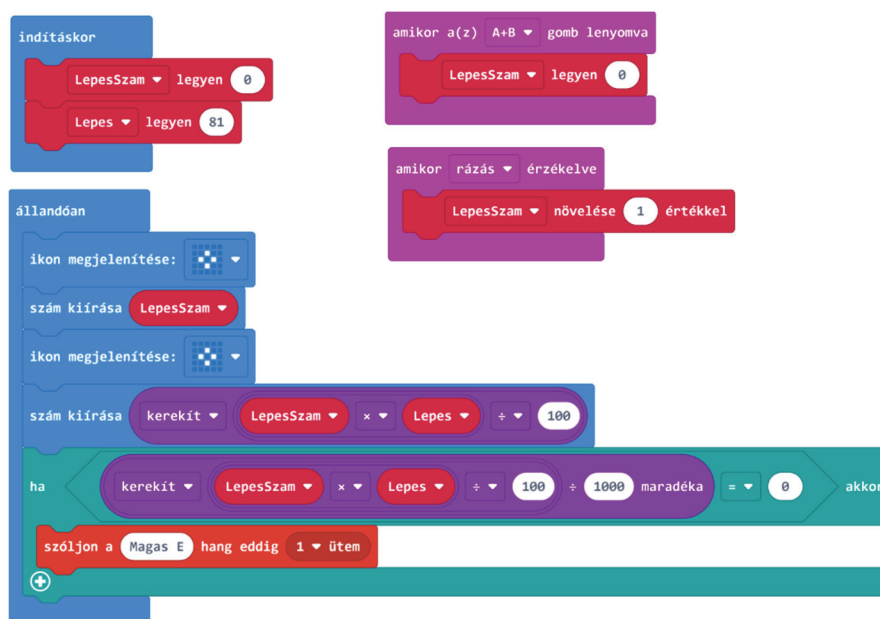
indításkor

LepesSzam ▾ legyen 0

Lepes ▾ legyen 81

amikor a(z) A+B ▾ gomb lenyomva

LepesSzam ▾ legyen 0

amikor rázás ▾ érzékelve

LepesSzam ▾ növelése 1 értékkel

állandóan

ikon megjelenítése: ▾

szám kiírása LepesSzam ▾

ikon megjelenítése: ▾

szám kiírása kerekít ▾ LepesSzam ▾ × ▾ Lepes ▾ ÷ ▾ 100

ha kerekít ▾ LepesSzam ▾ × ▾ Lepes ▾ ÷ ▾ 100 ÷ 1000 maradéka = ▾ 0 akkor

szóljon a Magas E hang eddig 1 ▾ ütem